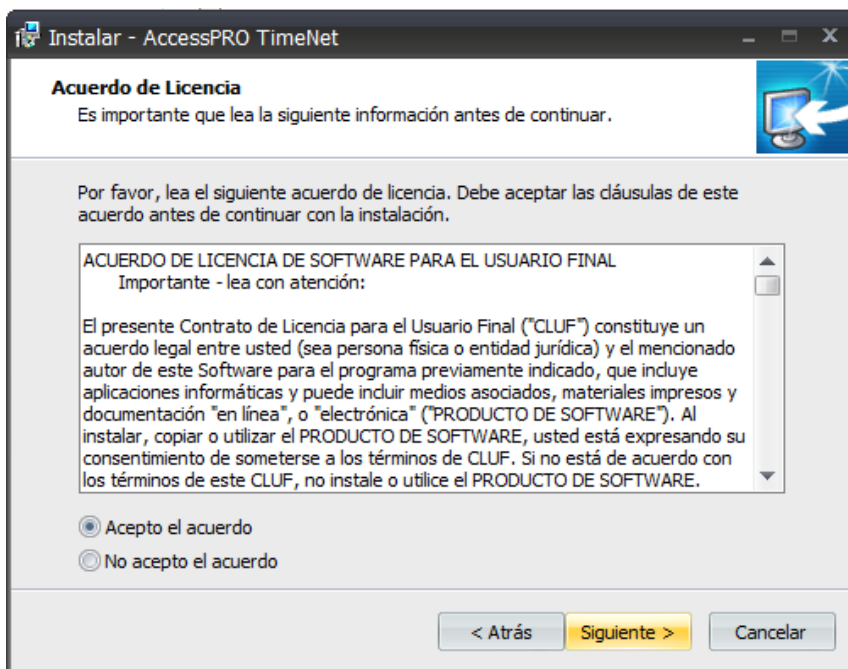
Instalar - AccessPRO TimeNet

Acuerdo de Licencia
Es importante que lea la siguiente información antes de continuar.

Por favor, lea el siguiente acuerdo de licencia. Debe aceptar las cláusulas de este acuerdo antes de continuar con la instalación.

ACUERDO DE LICENCIA DE SOFTWARE PARA EL USUARIO FINAL
Importante - lea con atención:

El presente Contrato de Licencia para el Usuario Final ("CLUF") constituye un acuerdo legal entre usted (sea persona física o entidad jurídica) y el mencionado autor de este Software para el programa previamente indicado, que incluye aplicaciones informáticas y puede incluir medios asociados, materiales impresos y documentación "en línea", o "electrónica" ("PRODUCTO DE SOFTWARE"). Al instalar, copiar o utilizar el PRODUCTO DE SOFTWARE, usted está expresando su consentimiento de someterse a los términos de CLUF. Si no está de acuerdo con los términos de este CLUF, no instale o utilice el PRODUCTO DE SOFTWARE.

Acepto el acuerdo
No acepto el acuerdo

< Atrás
Siguiente >
Cancelar